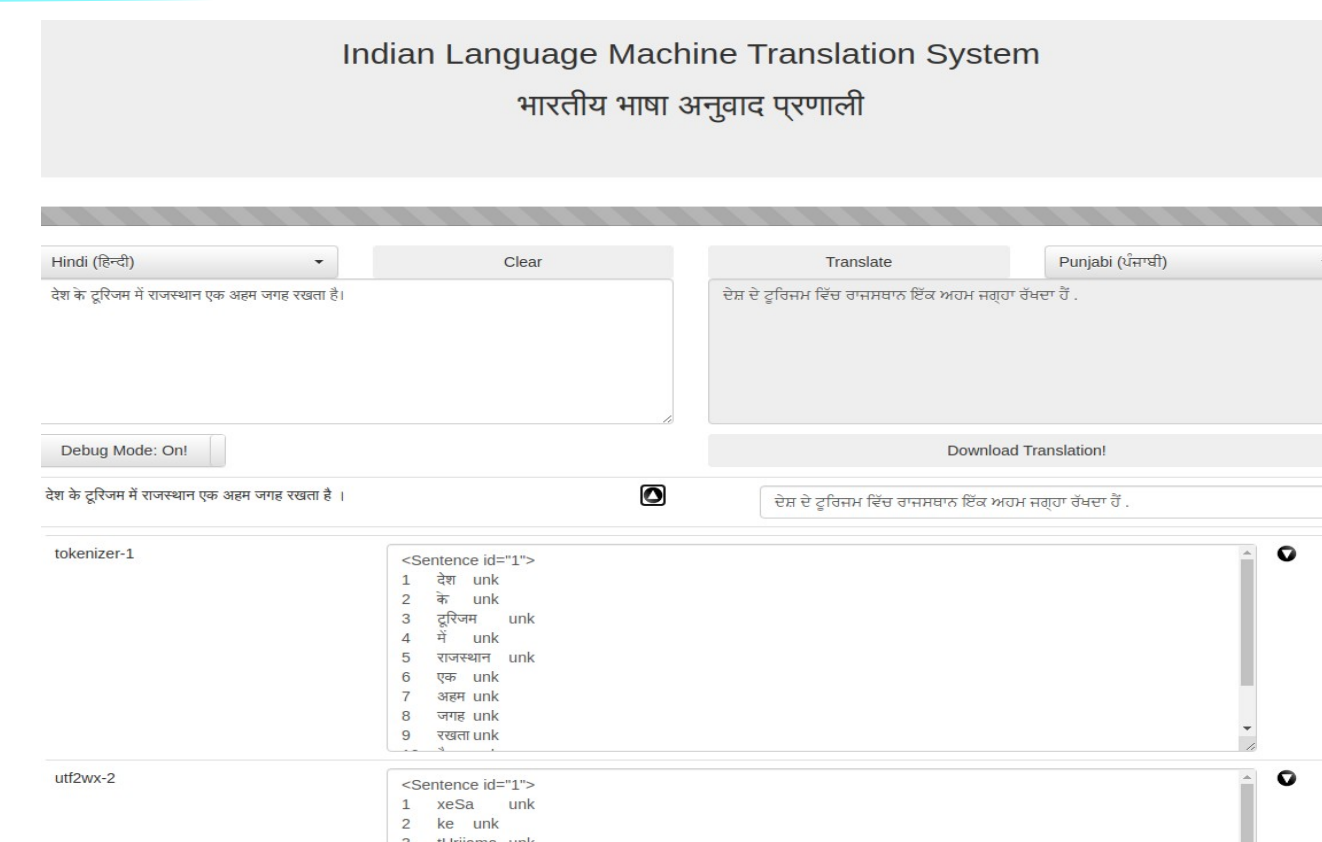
Indian Language Machine Translation System

भारतीय भाषा अनुवाद प्रणाली

Hindi (हिन्दी)

Clear

Translate

Punjabi (ਪੰਜਾਬੀ)

देश के टूरिजम में राजस्थान एक अहम जगह रखता है।

ਦੇਸ਼ ਦੇ ਟੂਰਿਜਮ ਵਿੱਚ ਰਾਜਸਥਾਨ ਇੱਕ ਅਹਮ ਜਗ੍ਹਾ ਰੱਖਦਾ ਹੈਂ .

Debug Mode: On!

Download Translation!

देश के टूरिजम में राजस्थान एक अहम जगह रखता है ।

ਦੇਸ਼ ਦੇ ਟੂਰਿਜਮ ਵਿੱਚ ਰਾਜਸਥਾਨ ਇੱਕ ਅਹਮ ਜਗ੍ਹਾ ਰੱਖਦਾ ਹੈਂ .

tokenizer-1

<Sentence id="1">
1 देश unk
2 के unk
3 टूरिजम unk
4 में unk
5 राजस्थान unk
6 एक unk
7 अहम unk
8 जगह unk
9 रखता unk
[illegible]

utf2wx-2

<Sentence id="1">
1 xeSa unk
2 ke unk
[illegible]